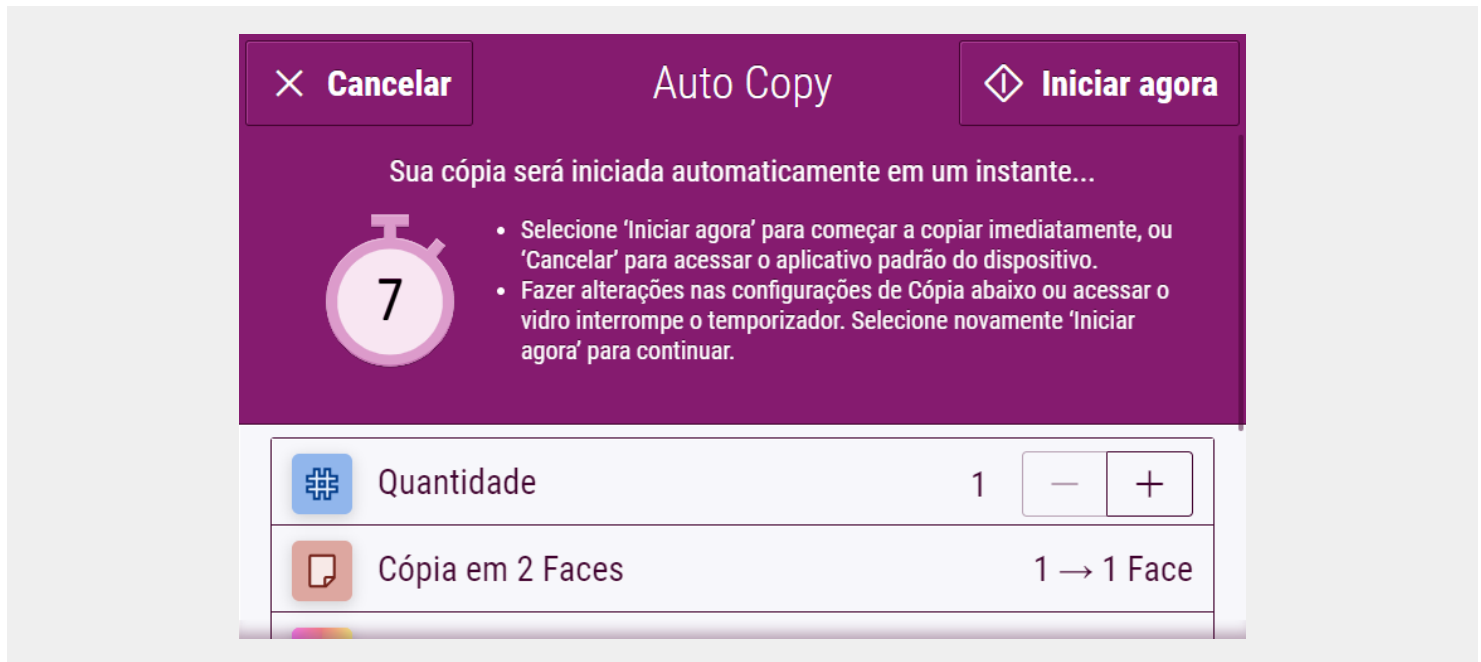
Cancelar

Auto Copy

Iniciar agora

Sua cópia será iniciada automaticamente em um instante...

7

- Selecione 'Iniciar agora' para começar a copiar imediatamente, ou 'Cancelar' para acessar o aplicativo padrão do dispositivo.
- Fazer alterações nas configurações de Cópia abaixo ou acessar o vidro interrompe o temporizador. Selecione novamente 'Iniciar agora' para continuar.

Quantidade 1 − +

Cópia em 2 Faces 1 → 1 Face